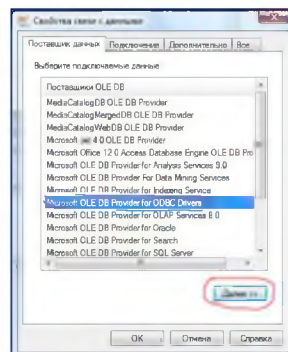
Свойства связи с данными

Поставщик данных | Подключение | Дополнительно | Все

Выберите подключаемые данные:

Поставщики OLE DB
MediaCatalogDB OLE DB Provider
MediaCatalogMergedDB OLE DB Provider
MediaCatalogWebDB OLE DB Provider
Microsoft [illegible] 4.0 OLE DB Provider
Microsoft Office 12.0 Access Database Engine OLE DB Pro
Microsoft OLE DB Provider for Analysis Services 9.0
Microsoft OLE DB Provider For Data Mining Services
Microsoft OLE DB Provider for Indexing Service
Microsoft OLE DB Provider for ODBC Drivers
Microsoft OLE DB Provider for OLAP Services 8.0
Microsoft OLE DB Provider for Oracle
Microsoft OLE DB Provider for Search
Microsoft OLE DB Provider for SQL Server

Далее >>

OK | Отмена | Справка